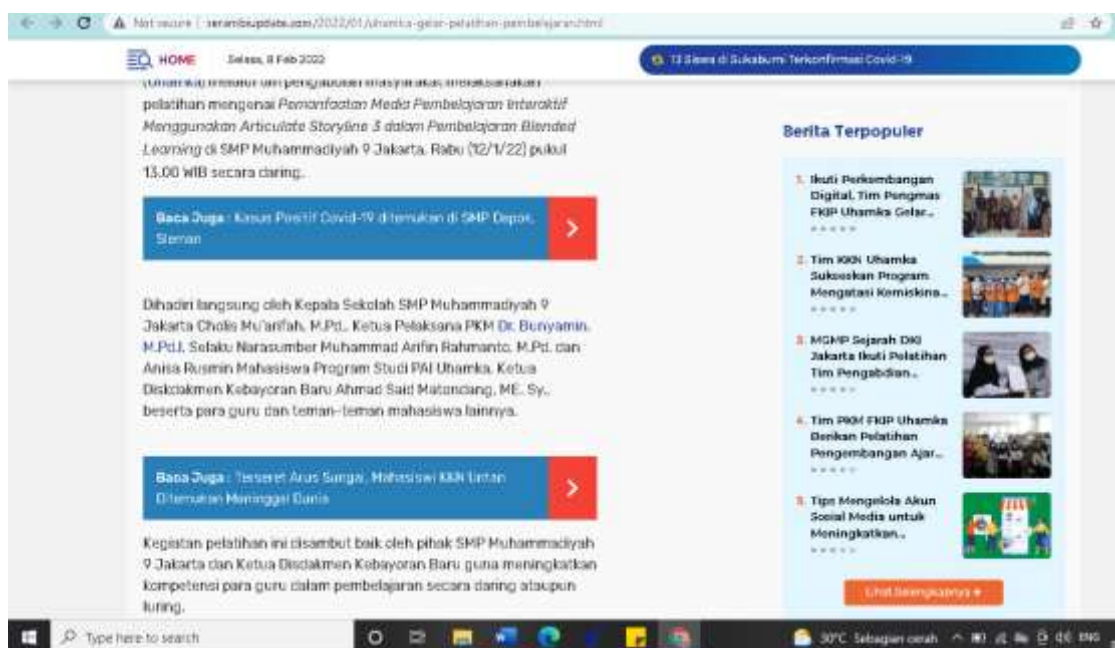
Not secure | serambiupdate.com/2022/01/uhamka-gelar-pelatihan-pembelajaran.html

HOME Selasa, 8 Feb 2022

13 Siswa di Sukabumi Terkonfirmasi Covid-19

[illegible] pelatihan mengenai Pemanfaatan Media Pembelajaran Interaktif Menggunakan Articulate Storyline 3 dalam Pembelajaran Blended Learning di SMP Muhammadiyah 9 Jakarta, Rabu (12/1/22) pukul 13.00 WIB secara daring.

Baca Juga : Kasus Positif Covid-19 ditemukan di SMP Depok, Sleman

Dihadiri langsung oleh Kepala Sekolah SMP Muhammadiyah 9 Jakarta Cholis Mu'arifah, M.Pd., Ketua Pelaksana PKM Dr. Bunyamin, M.Pd.I. Selaku Narasumber Muhammad Arifin Rahmanto, M.Pd. dan Anisa Rusmin Mahasiswa Program Studi PAI Uhamka, Ketua Disdikmen Kebayoran Baru Ahmad Said Matondang, ME. Sy., beserta para guru dan teman-teman mahasiswa lainnya.

Baca Juga : Terseret Arus Sungai, Mahasiswi KKN Untan Ditemukan Meninggal Dunia

Kegiatan pelatihan ini disambut baik oleh pihak SMP Muhammadiyah 9 Jakarta dan Ketua Disdikmen Kebayoran Baru guna meningkatkan kompetensi para guru dalam pembelajaran secara daring ataupun luring.

Berita Terpopuler

1. Ikuti Perkembangan Digital, Tim Pengmas FKIP Uhamka Gelar...

2. Tim KKN Uhamka Sukseskan Program Mengatasi Kemiskina...

3. MGMP Sejarah DKI Jakarta Ikuti Pelatihan Tim Pengabdian...

4. Tim PKM FKIP Uhamka Berikan Pelatihan Pengembangan Ajar...

5. Tips Mengelola Akun Sosial Media untuk Meningkatkan...

Lihat Selengkapnya

Type here to search

30°C Sebagian cerah ENG